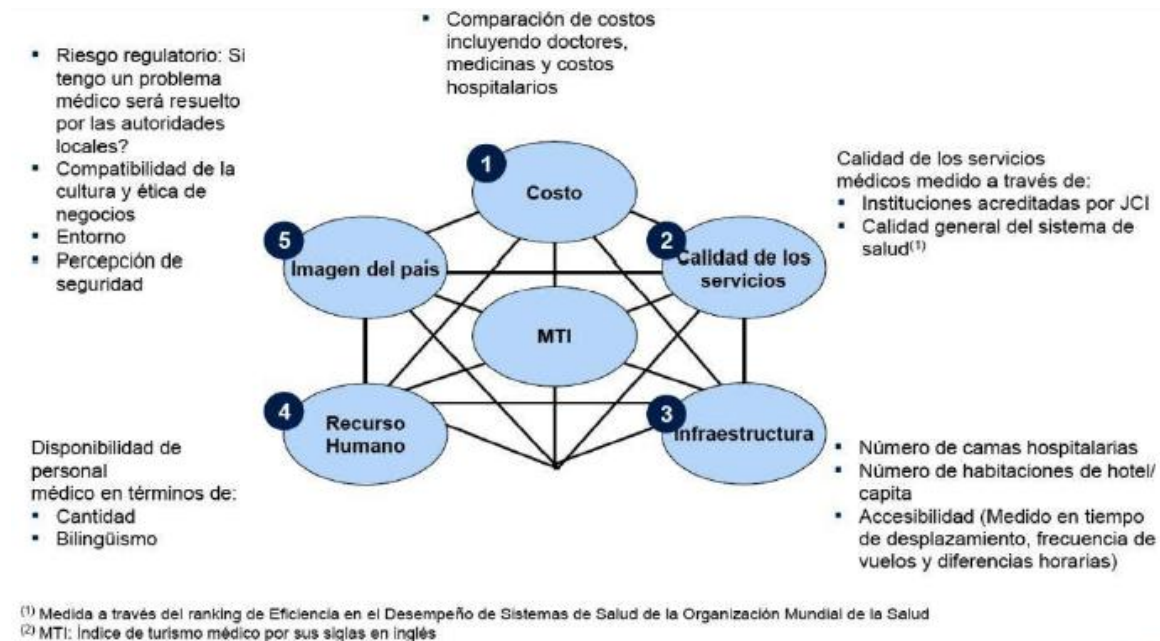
- Comparación de costos incluyendo doctores, medicinas y costos hospitalarios

- Riesgo regulatorio: Si tengo un problema médico será resuelto por las autoridades locales?
- Compatibilidad de la cultura y ética de negocios
- Entorno
- Percepción de seguridad

Calidad de los servicios médicos medido a través de:
- Instituciones acreditadas por JCI
- Calidad general del sistema de salud$^{(1)}$

1 Costo

2 Calidad de los servicios

3 Infraestructura

4 Recurso Humano

5 Imagen del país

MTI

Disponibilidad de personal médico en términos de:
- Cantidad
- Bilingüismo

- Número de camas hospitalarias
- Número de habitaciones de hotel/ capita
- Accesibilidad (Medido en tiempo de desplazamiento, frecuencia de vuelos y diferencias horarias)

$^{(1)}$ Medida a través del ranking de Eficiencia en el Desempeño de Sistemas de Salud de la Organización Mundial de la Salud
$^{(2)}$ MTI: Índice de turismo médico por sus siglas en inglés